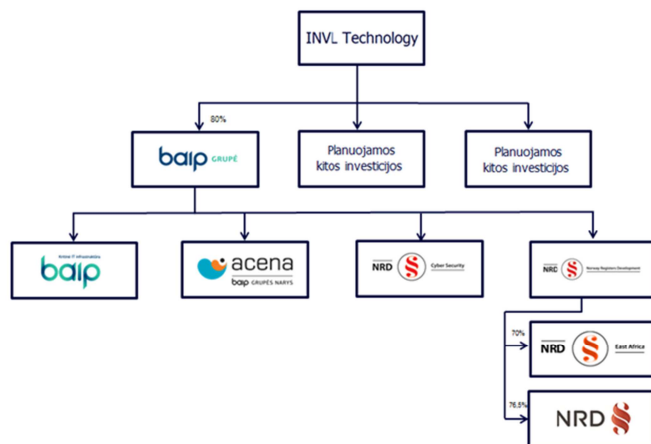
INVL Technology

80%

baip GRUPĖ

Planuojamos kitos investicijos

Planuojamos kitos investicijos

Ambar IT infrastruktūra
baip

acena
baip GRUPĖS NARYS

NRD Cyber Security

NRD Norway Registers Development

70%

NRD East Africa

76.5%

NRD